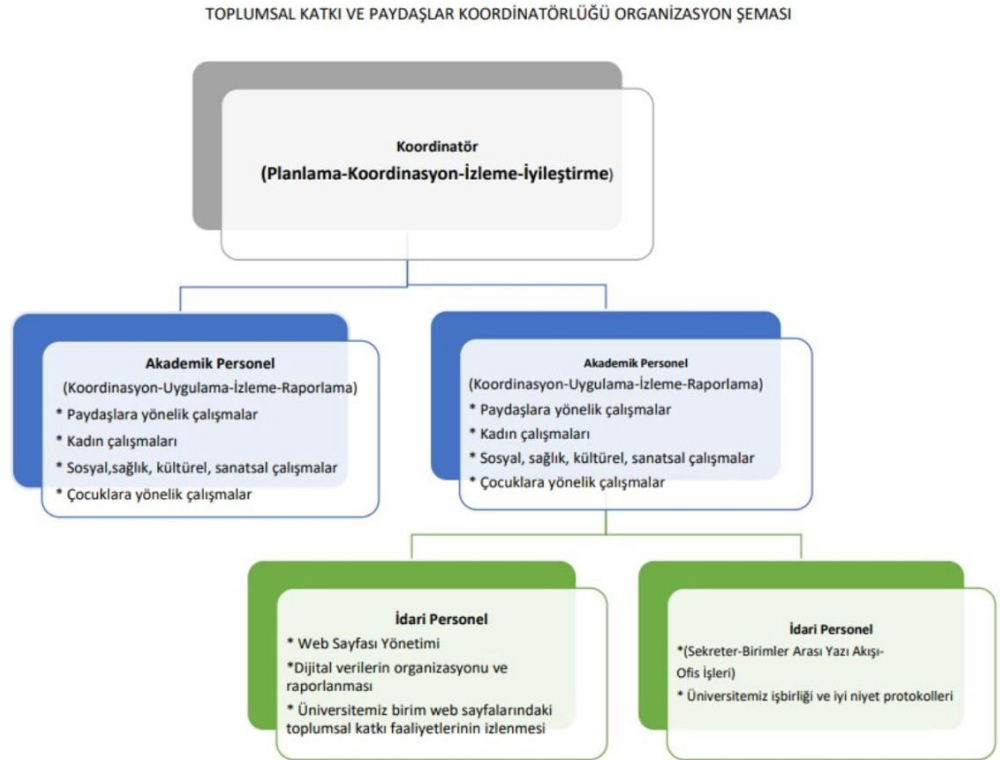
TOPLUMSAL KATKI VE PAYDAŞLAR KOORDİNATÖRLÜĞÜ ORGANİZASYON ŞEMASI

Koordinatör
(Planlama-Koordinasyon-İzleme-İyileştirme)

Akademik Personel
(Koordinasyon-Uygulama-İzleme-Raporlama)
* Paydaşlara yönelik çalışmalar
* Kadın çalışmaları
* Sosyal,sağlık, kültürel, sanatsal çalışmalar
* Çocuklara yönelik çalışmalar

Akademik Personel
(Koordinasyon-Uygulama-İzleme-Raporlama)
* Paydaşlara yönelik çalışmalar
* Kadın çalışmaları
* Sosyal, sağlık, kültürel, sanatsal çalışmalar
* Çocuklara yönelik çalışmalar

İdari Personel
* Web Sayfası Yönetimi
*Dijital verilerin organizasyonu ve raporlanması
* Üniversitemiz birim web sayfalarındaki toplumsal katkı faaliyetlerinin izlenmesi

İdari Personel
*(Sekreter-Birimler Arası Yazı Akışı-Ofis İşleri)
* Üniversitemiz işbirliği ve iyi niyet protokolleri